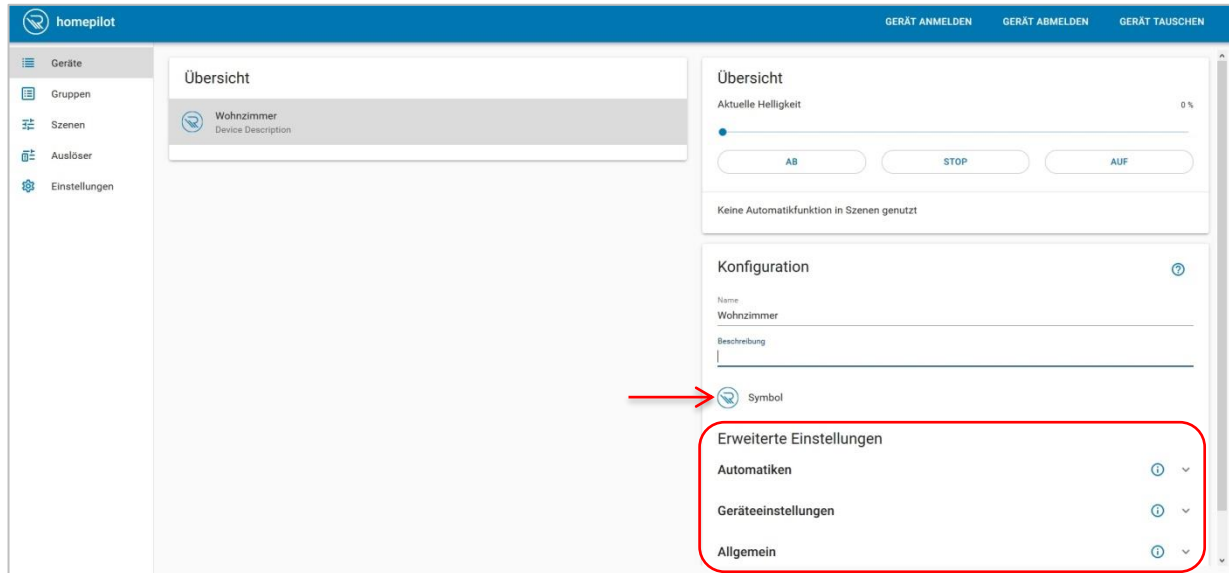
homepilot

GERÄT ANMELDEN GERÄT ABMELDEN GERÄT TAUSCHEN

Geräte
Gruppen
Szenen
Auslöser
Einstellungen

Übersicht

Wohnzimmer
Device Description

Übersicht

Aktuelle Helligkeit 0 %

AB STOP AUF

Keine Automatikfunktion in Szenen genutzt

Konfiguration

Name
Wohnzimmer

Beschreibung

Symbol

Erweiterte Einstellungen

Automatiken

Geräteeinstellungen

Allgemein